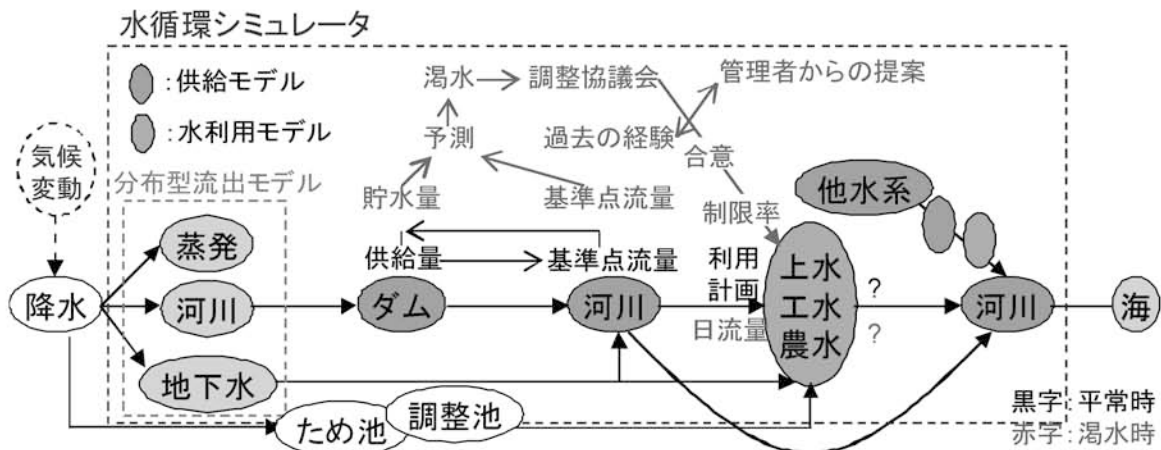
水循環シミュレータ

:供給モデル
:水利用モデル

渇水 調整協議会 管理者からの提案
予測 過去の経験
合意
貯水量 基準点流量
制限率

気候変動

分布型流出モデル

他水系

供給量 基準点流量

蒸発
降水 河川 ダム 河川 利用計画 上水 工水 農水 ? 河川 海
日流量 ?
地下水

ため池 調整池

黒字:平常時
赤字:渇水時